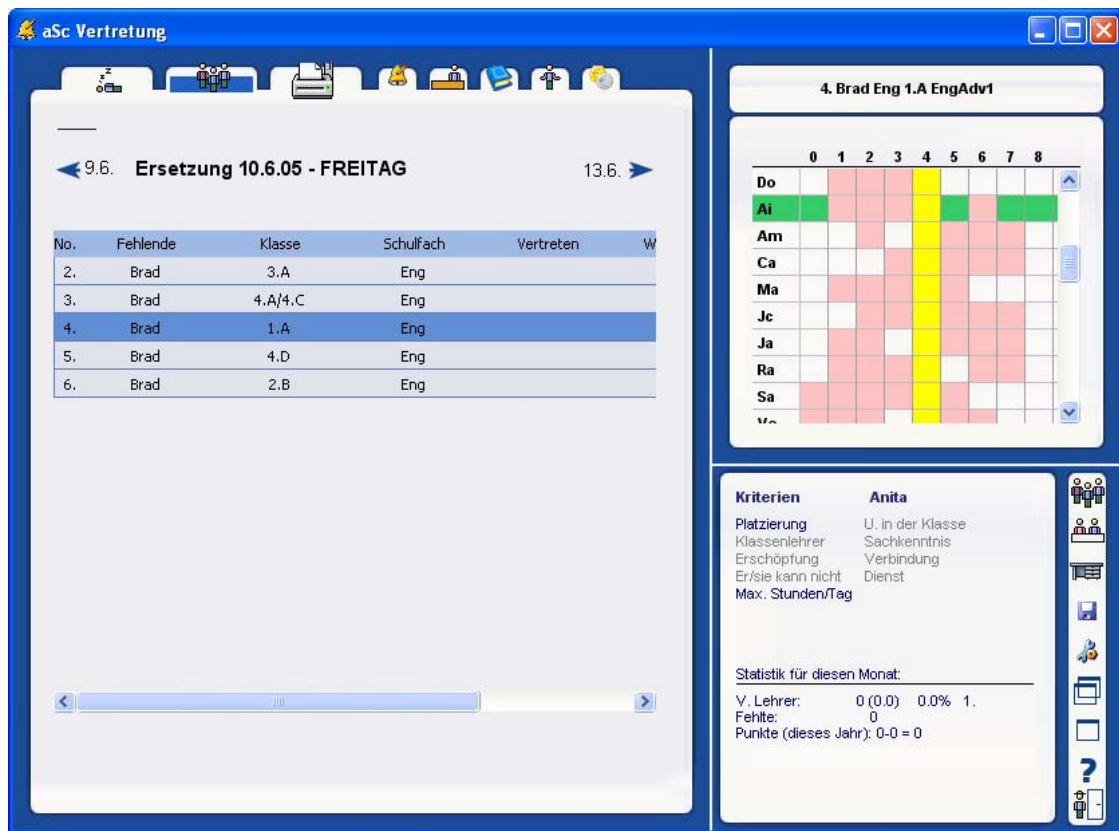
aSc Vertretung

9.6. Ersetzung 10.6.05 - FREITAG 13.6.

| No. | Fehlende | Klasse | Schulfach | Vertreten | W |
|---|---|---|---|---|---|
| 2. | Brad | 3.A | Eng | | |
| 3. | Brad | 4.A/4.C | Eng | | |
| 4. | Brad | 1.A | Eng | | |
| 5. | Brad | 4.D | Eng | | |
| 6. | Brad | 2.B | Eng | | |

4. Brad Eng 1.A EngAdv1

0 1 2 3 4 5 6 7 8
Do
Ai
Am
Ca
Ma
Jc
Ja
Ra
Sa
Vo

Kriterien Anita
Platzierung U. in der Klasse
Klassenlehrer Sachkenntnis
Erschöpfung Verbindung
Er/sie kann nicht Dienst
Max. Stunden/Tag

Statistik für diesen Monat:
V. Lehrer: 0 (0.0) 0.0% 1.
Fehlte: 0
Punkte (dieses Jahr): 0-0 = 0